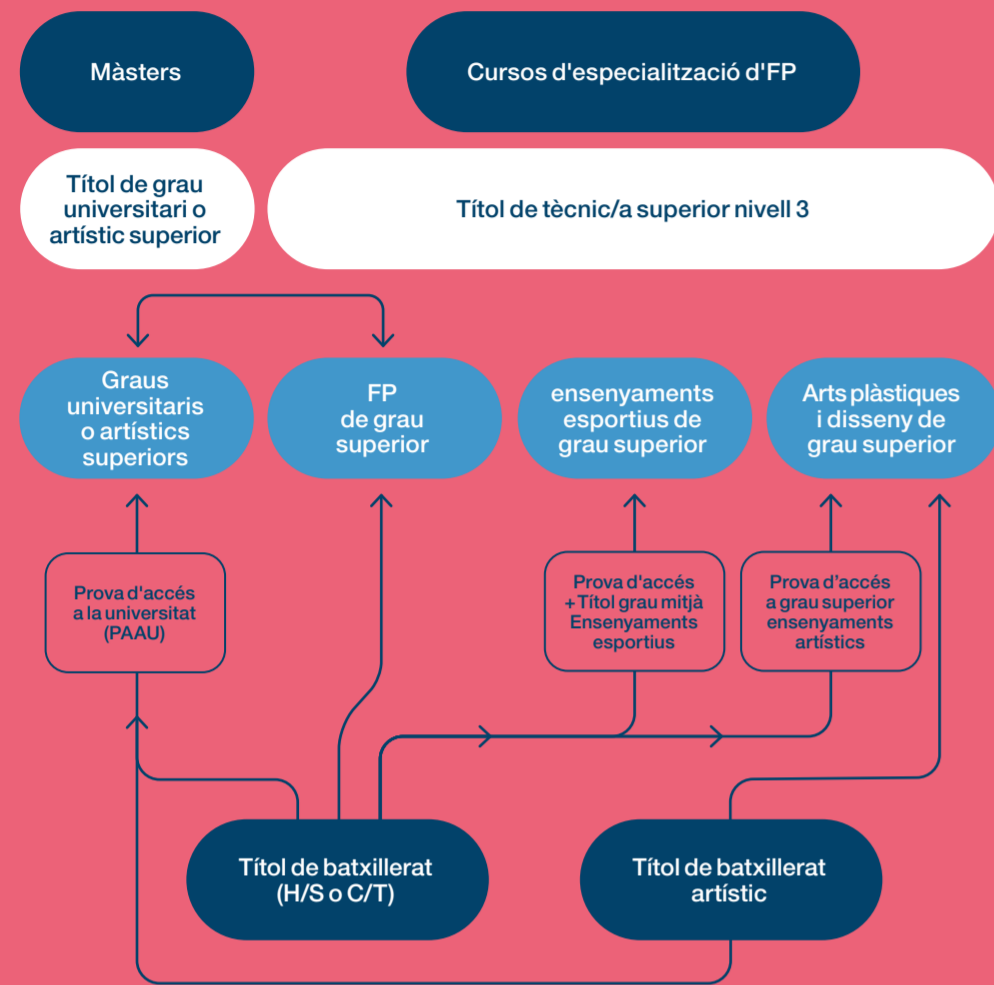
Màsters

Cursos d'especialització d'FP

Títol de grau universitari o artístic superior

Títol de tècnic/a superior nivell 3

Graus universitaris o artístics superiors

FP de grau superior

ensenyaments esportius de grau superior

Arts plàstiques i disseny de grau superior

Prova d'accés a la universitat (PAAU)

Prova d'accés + Títol grau mitjà Ensenyaments esportius

Prova d'accés a grau superior ensenyaments artístics

Títol de batxillerat (H/S o C/T)

Títol de batxillerat artístic